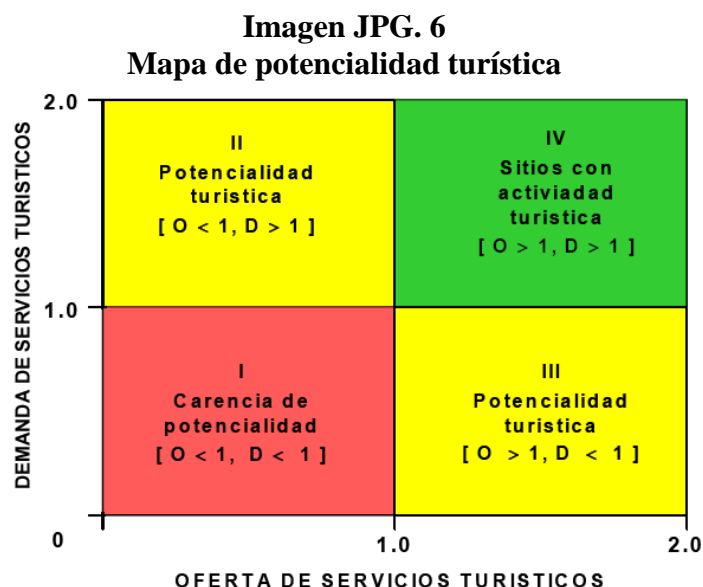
Imagen JPG. 6
Mapa de potencialidad turística

DEMANDA DE SERVICIOS TURISTICOS

2.0

1.0

0

II
Potencialidad turistica
[ O < 1, D > 1 ]

IV
Sitios con activiadad turistica
[ O > 1, D > 1 ]

I
Carencia de potencialidad
[ O < 1, D < 1 ]

III
Potencialidad turistica
[ O > 1, D < 1 ]

1.0

2.0

OFERTA DE SERVICIOS TURISTICOS